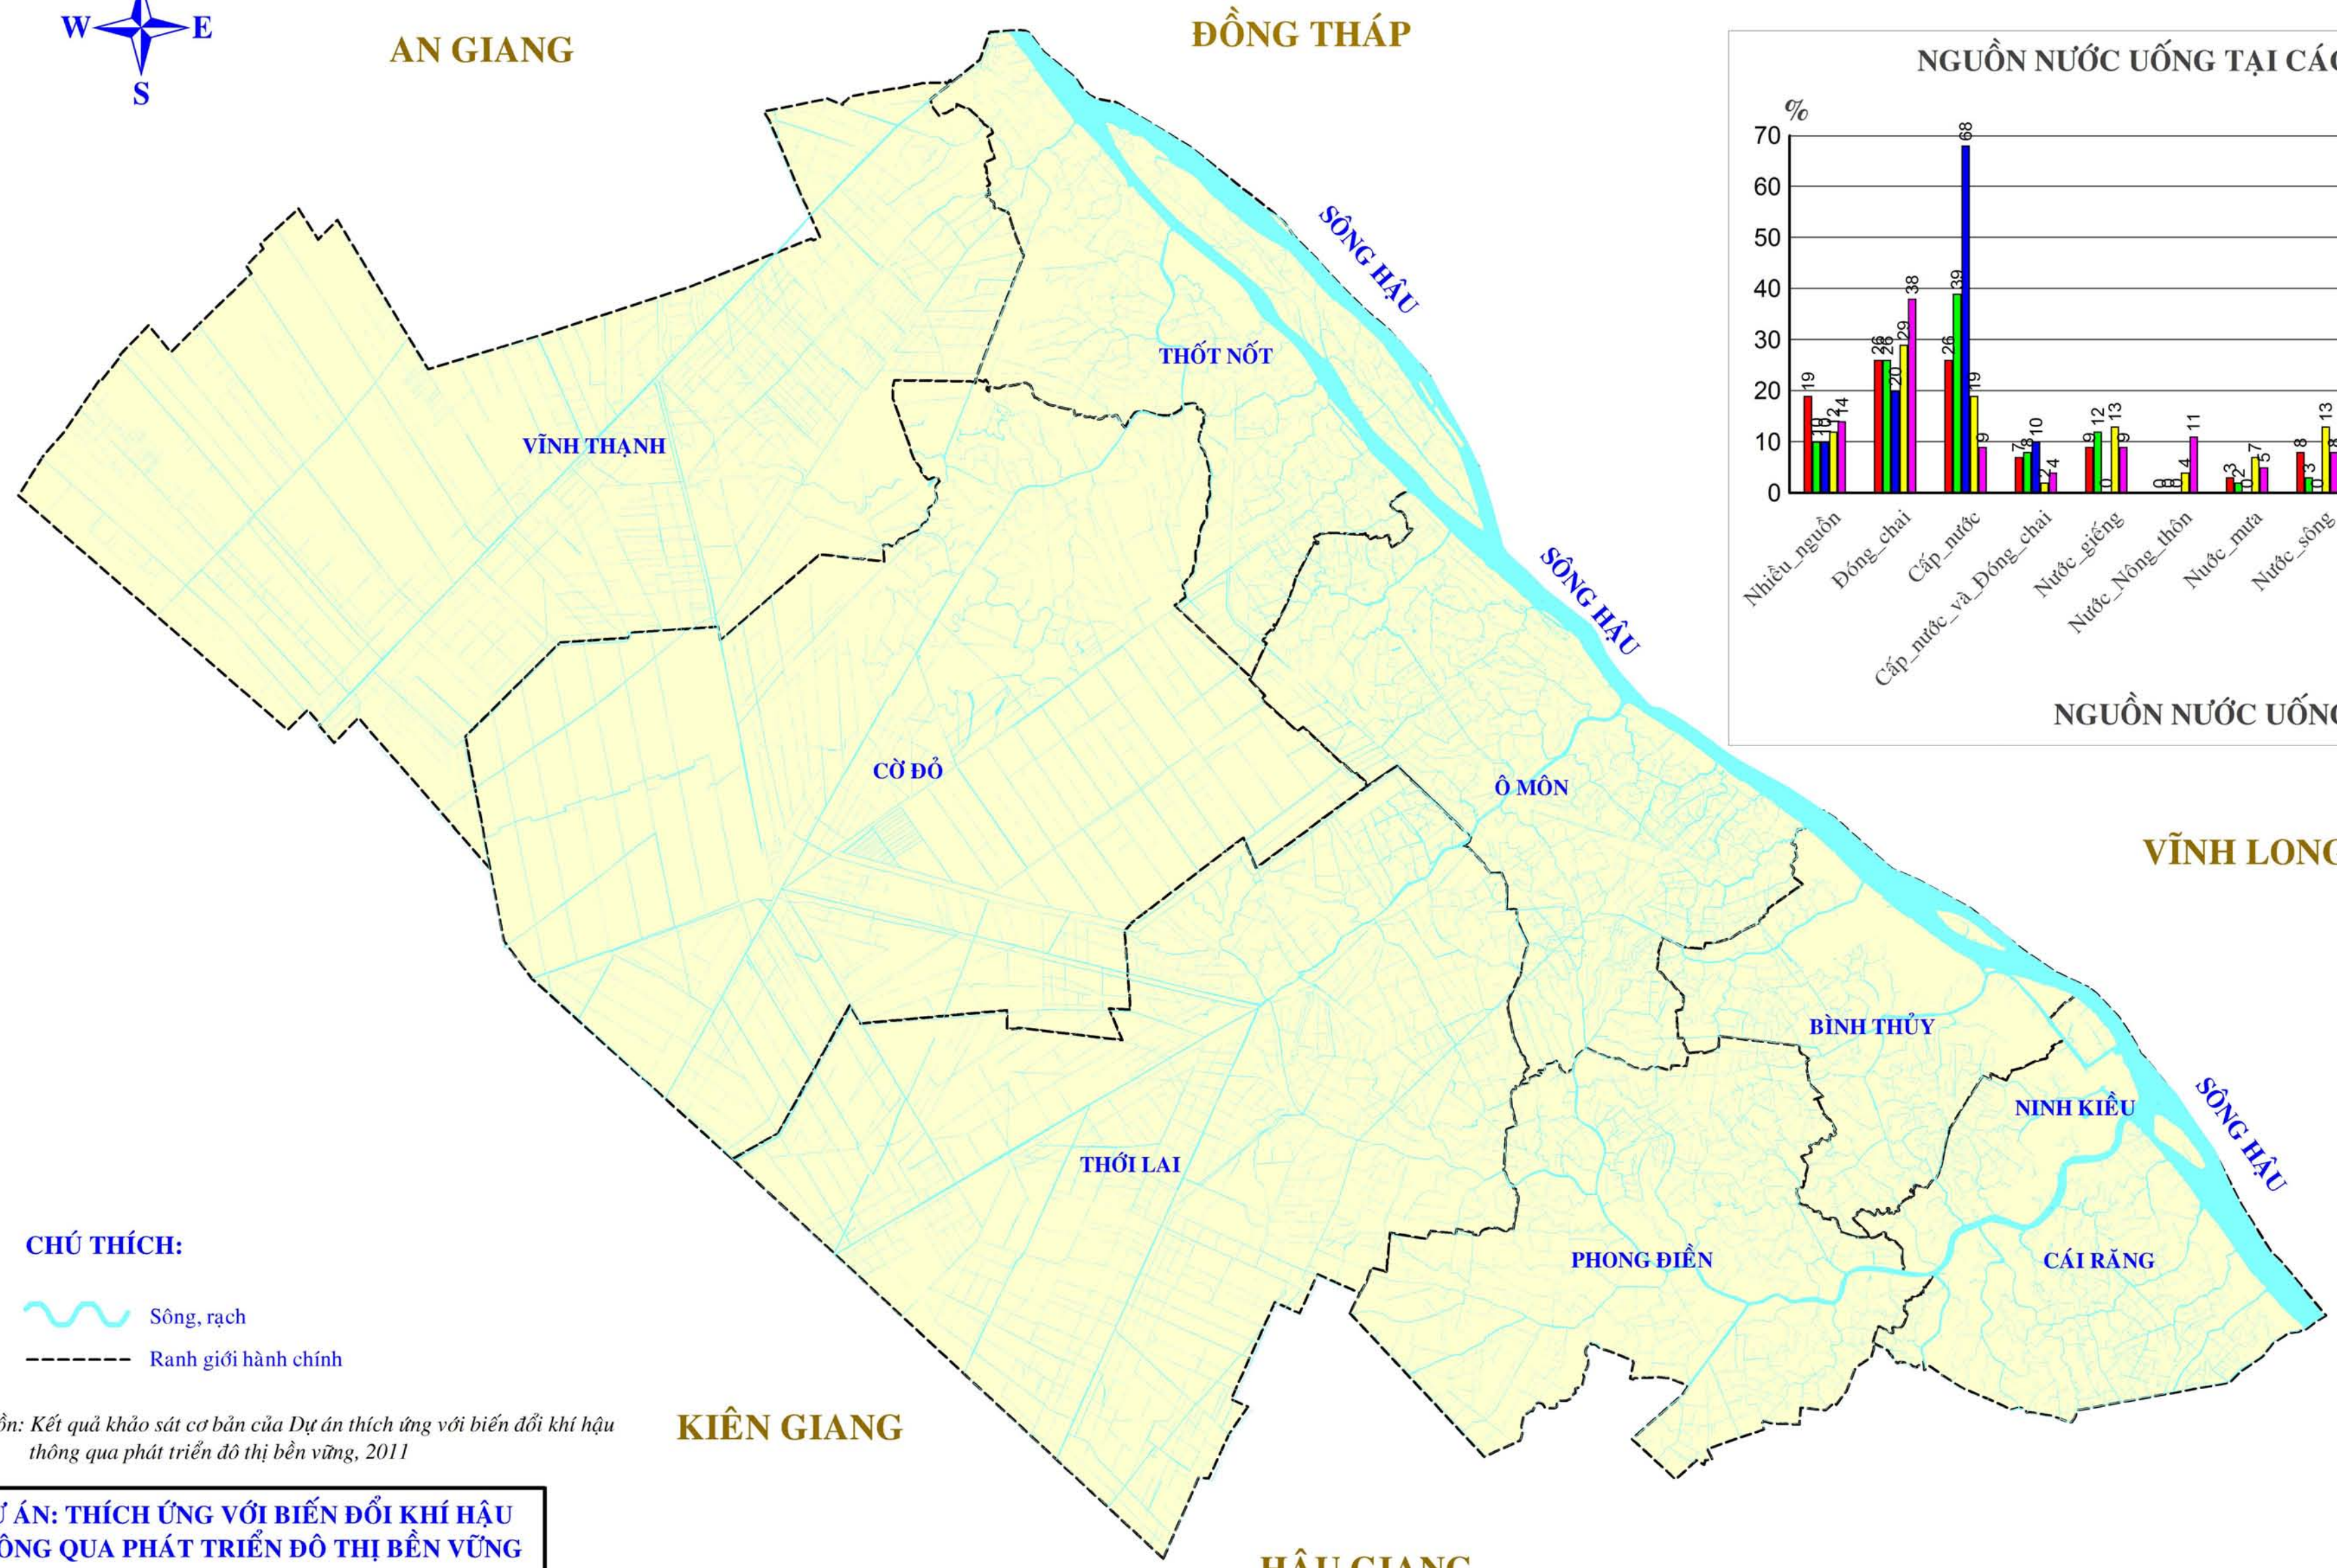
W E S

AN GIANG

ĐỒNG THÁP

NGUỒN NƯỚC UỐNG TẠI CÁC

%
70
60
50
40
30
20
10
0

19 10 10 12 14
26 26 20 29 38
26 39 68 19 9
7 8 10 2 4
9 12 0 13 9
0 0 0 4 11
3 2 0 7 5
8 3 2 13 8

Nhiều_nguồn
Đóng_chai
Cấp_nước
Cấp_nước_và_Đóng_chai
Nước_giếng
Nước_Nông_thôn
Nước_mưa
Nước_sông

NGUỒN NƯỚC UỐNG

SÔNG HẬU

SÔNG HẬU

SÔNG HẬU

THỐT NỐT

VĨNH THẠNH

CỜ ĐỎ

Ô MÔN

VĨNH LONG

BÌNH THỦY

NINH KIỀU

THỚI LAI

PHONG ĐIỀN

CÁI RĂNG

CHÚ THÍCH:

Sông, rạch

Ranh giới hành chính

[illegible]ồn: Kết quả khảo sát cơ bản của Dự án thích ứng với biến đổi khí hậu thông qua phát triển đô thị bền vững, 2011

KIÊN GIANG

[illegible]Ự ÁN: THÍCH ỨNG VỚI BIẾN ĐỔI KHÍ HẬU
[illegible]ÔNG QUA PHÁT TRIỂN ĐÔ THỊ BỀN VỮNG

HẬU GIANG